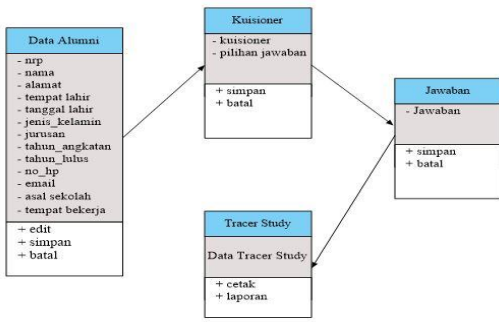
Data Alumni

- nrp
- nama
- alamat
- tempat lahir
- tanggal lahir
- jenis_kelamin
- jurusan
- tahun_angkatan
- tahun_lulus
- no_hp
- email
- asal sekolah
- tempat bekerja

+ edit
+ simpan
+ batal

Kuisioner

- kuisioner
- pilihan jawaban

+ simpan
+ batal

Jawaban

- Jawaban

+ simpan
+ batal

Tracer Study

Data Tracer Study

+ cetak
+ laporan